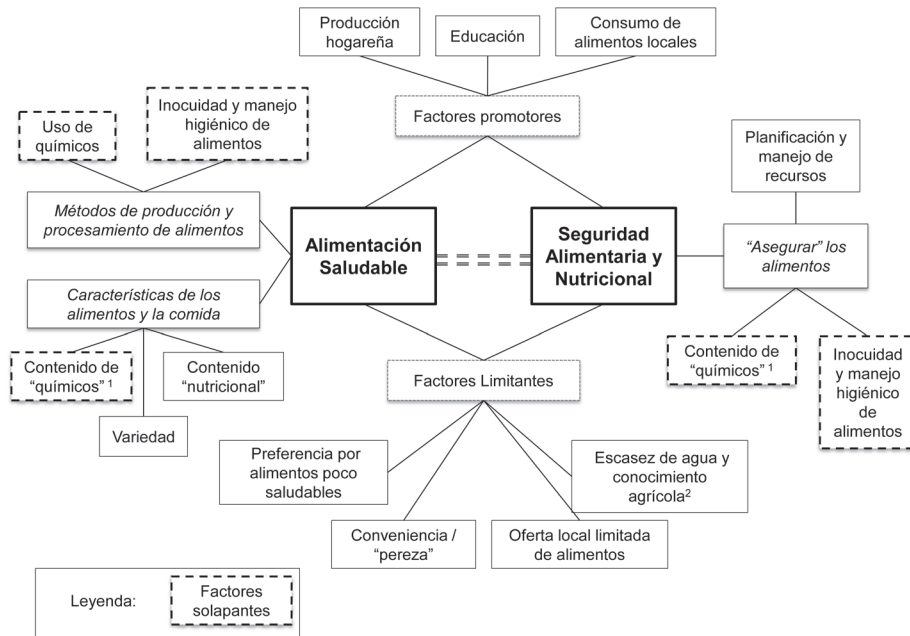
Producción hogareña

Educación

Consumo de alimentos locales

Factores promotores

Uso de químicos

Inocuidad y manejo higiénico de alimentos

Métodos de producción y procesamiento de alimentos

Alimentación Saludable

Seguridad Alimentaria y Nutricional

Planificación y manejo de recursos

"Asegurar" los alimentos

Características de los alimentos y la comida

Contenido de "químicos" $^1$

Contenido "nutricional"

Variedad

Factores Limitantes

Contenido de "químicos" $^1$

Inocuidad y manejo higiénico de alimentos

Preferencia por alimentos poco saludables

Escasez de agua y conocimiento agrícola$^2$

Conveniencia / "pereza"

Oferta local limitada de alimentos

Leyenda:

Factores solapantes